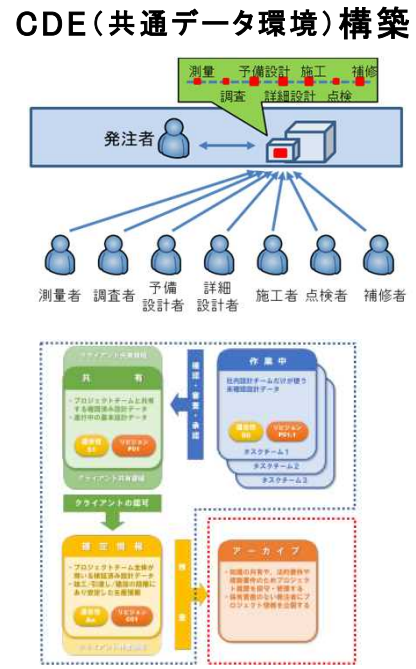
CDE（共通データ環境）構築

測量　予備設計　施工　補修
調査　詳細設計　点検

発注者

測量者　調査者　予備設計者　詳細設計者　施工者　点検者　補修者

クライアント共有領域

共有

・プロジェクトチームと共有する確認済み設計データ
・進行中の基本設計データ

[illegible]
S1

リビジョン
P01

クライアント共有領域

確認・審査・承認

作業中

社内設計チームだけが使う未確認設計データ

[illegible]
S0

リビジョン
P01.1

タスクチーム1
タスクチーム2
タスクチーム3

クライアントの認可

確定情報

・プロジェクトチーム全体が使い確認済み設計データ
・施工・引渡し・建設の段階にあり認定した出来形図面

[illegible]
An

リビジョン
C01

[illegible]

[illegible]

アーカイブ

・知識の共有や、法的要件や建設事件のためプロジェクト履歴を保管・維持する
・現在有効ではない履歴のプロジェクト情報を保管する